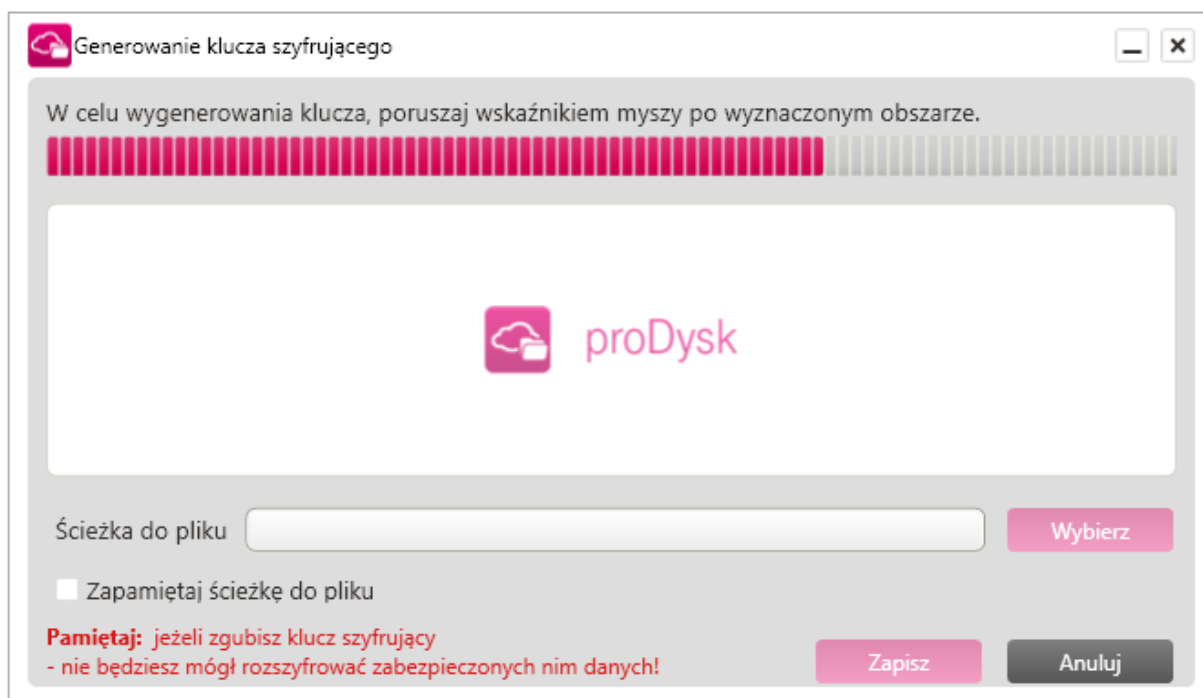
Generowanie klucza szyfrującego

W celu wygenerowania klucza, poruszaj wskaźnikiem myszy po wyznaczonym obszarze.

proDysk

Ścieżka do pliku

Wybierz

Zapamiętaj ścieżkę do pliku

Pamiętaj: jeżeli zgubisz klucz szyfrujący
- nie będziesz mógł rozszyfrować zabezpieczonych nim danych!

Zapisz

Anuluj